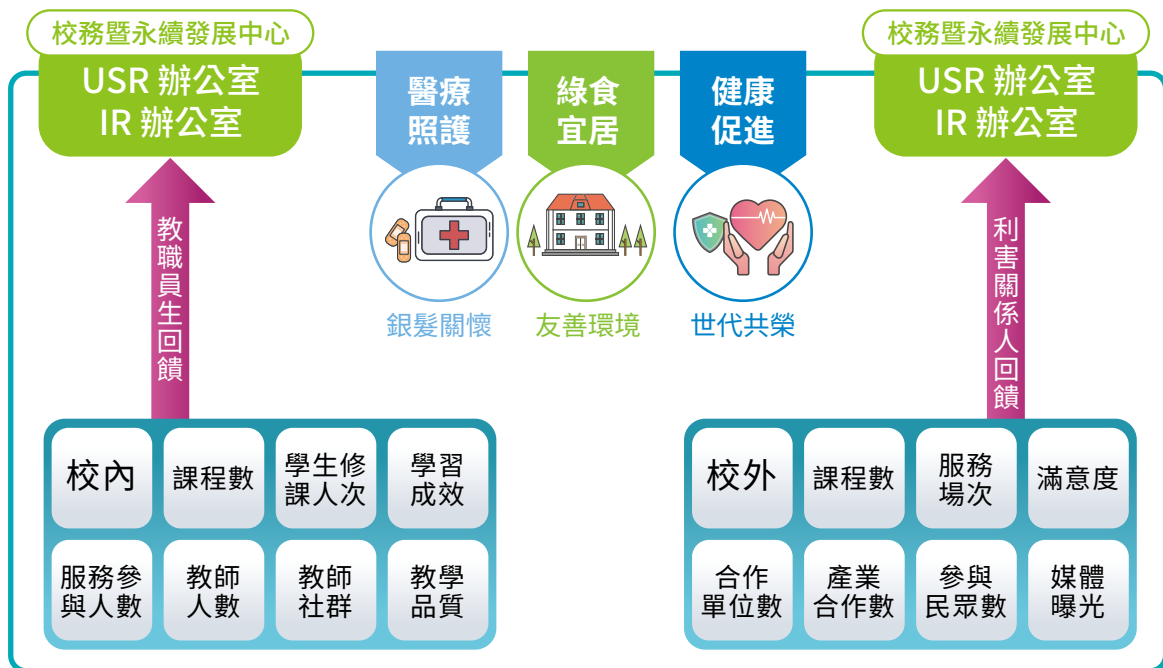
校務暨永續發展中心

USR 辦公室
IR 辦公室

教職員生回饋

醫療照護

銀髮關懷

綠食宜居

友善環境

健康促進

世代共榮

校務暨永續發展中心

USR 辦公室
IR 辦公室

利害關係人回饋

| 校內 | 課程數 | 學生修課人次 | 學習成效 |
|---|---|---|---|
| 服務參與人數 | 教師人數 | 教師社群 | 教學品質 |

| 校外 | 課程數 | 服務場次 | 滿意度 |
|---|---|---|---|
| 合作單位數 | 產業合作數 | 參與民眾數 | 媒體曝光 |